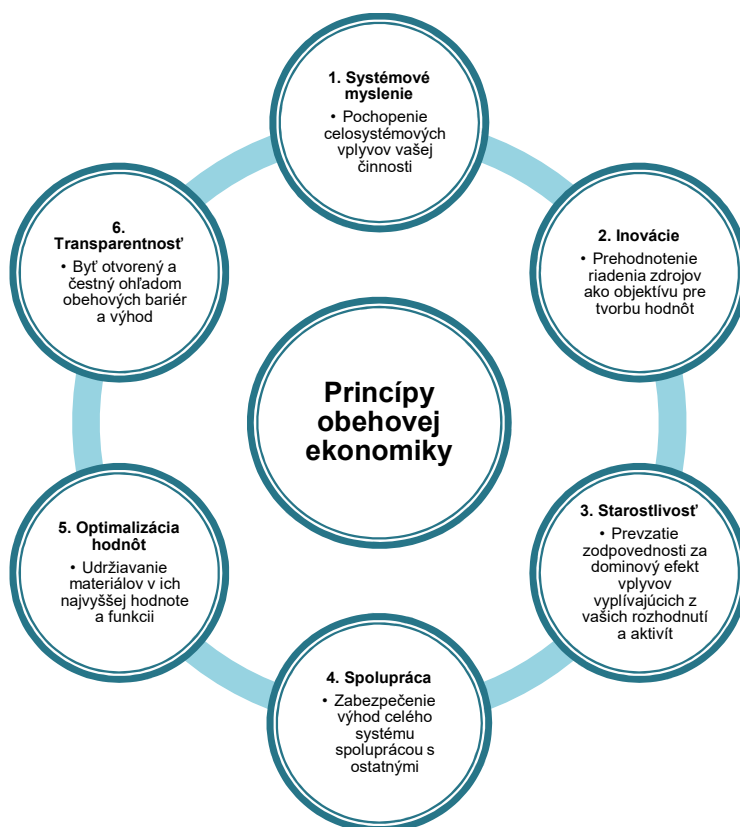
Princípy obehovej ekonomiky

1. Systémové myslenie
• Pochopenie celosystémových vplyvov vašej činnosti

2. Inovácie
• Prehodnotenie riadenia zdrojov ako objektívu pre tvorbu hodnôt

3. Starostlivosť
• Prevzatie zodpovednosti za dominový efekt vplyvov vyplývajúcich z vašich rozhodnutí a aktivít

4. Spolupráca
• Zabezpečenie výhod celého systému spoluprácou s ostatnými

5. Optimalizácia hodnôt
• Udržiavanie materiálov v ich najvyššej hodnote a funkcii

6. Transparentnosť
• Byť otvorený a čestný ohľadom obehových bariér a výhod